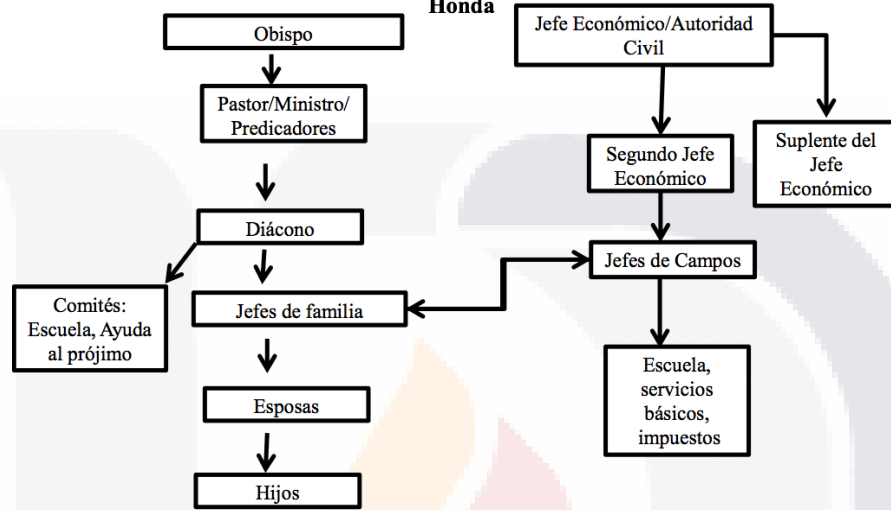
Honda

Obispo

Pastor/Ministro/ Predicadores

Diácono

Comités: Escuela, Ayuda al prójimo

Jefes de familia

Esposas

Hijos

Jefe Económico/Autoridad Civil

Segundo Jefe Económico

Suplente del Jefe Económico

Jefes de Campos

Escuela, servicios básicos, impuestos